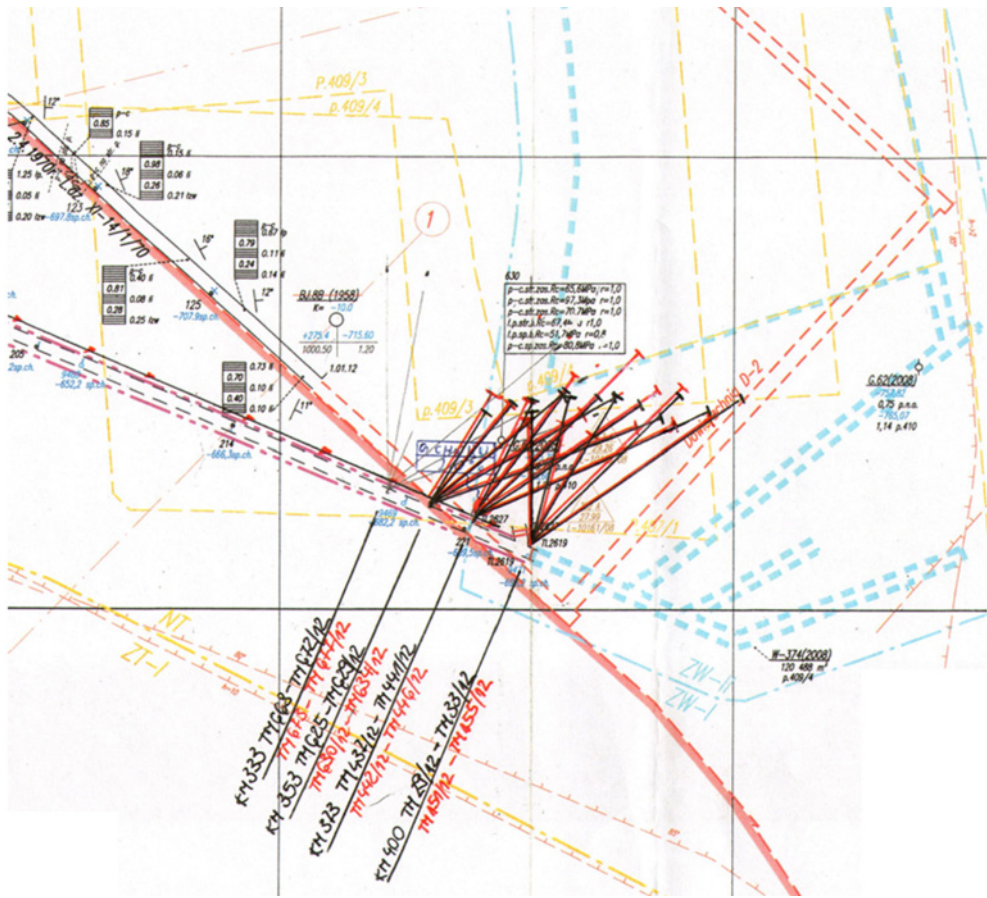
12°
0.85
0.15 ł
p-c
0.98
0.26
0.06 ł
0.21 łw
1.25 łp
0.05 ł
0.20 łw
123
-697,8sp.ch.
ZT 1970r - Lz. XI-14/1/70
16°
0.79
0.24
0.11 ł
0.14 ł
0.67 łp
0.81
0.26
0.40 ł
0.08 ł
0.25 łw
125
-707,9sp.ch.
12°
P.409/3
p.409/4
1
BJ.89 (1958)
-10,0
+275,4
1000,50
-715,60
1,20
1.01.12
205
-652,2 sp.ch.
0.70
0.40
0.73 ł
0.10 ł
0.10 ł
11°
214
-666,3sp.ch.
630
p-c.str.zob.Rc=65,5MPa r=1,0
p-c.str.zob.Rc=97,3MPa r=1,0
p-c.str.zob.Rc=70,7MPa r=1,0
ł.p.str.z.Rc=67,4 r=1,0
ł.p.sp.ł.Rc=51,7MPa r=0,8
p-c.sp.zob.Rc=80,8MPa r=1,0
p.409/3
p.409/1
chodnik D-2
G.62(2008)
0,75 p.n.o.
1,14 p.410
221
2627
p.2619
p.2617
NT
ZT-I
ZW-II
ZW-I
W-374(2008)
120 488 m³
p.409/4
KM 333 TH 68-TH 72/12
TH 67/12 - TH 71/12
KM 353 TH 25 - TH 29/12
TH 30/12 - TH 34/12
KM 373 TH 43/12 - TH 44/12
TH 42/12 - TH 46/12
KM 400 TH 28/12 - TH 33/12
TH 51/12 - TH 55/12